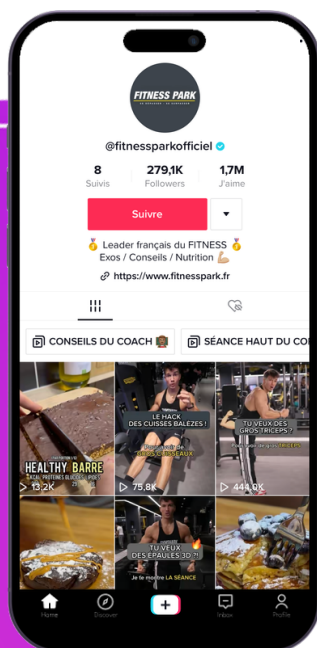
FITNESS PARK

@fitnessparkofficiel

8
Suivis

279,1K
Followers

1,7M
J'aime

Suivre

🥇 Leader français du FITNESS 🥇
Exos / Conseils / Nutrition 💪🏼

🔗 https://www.fitnesspark.fr

CONSEILS DU COACH

SÉANCE HAUT DU CO

HEALTHY BARRE

▷ 13,2K

LE HACK DES CUISSES BALÈZES !

▷ 75,8K

TU VEUX DES GROS TRICEPS ?

▷ 444,9K

TU VEUX DES ÉPAULES 3D ?

Je te montre LA SÉANCE

Home

Discover

Inbox

Profile